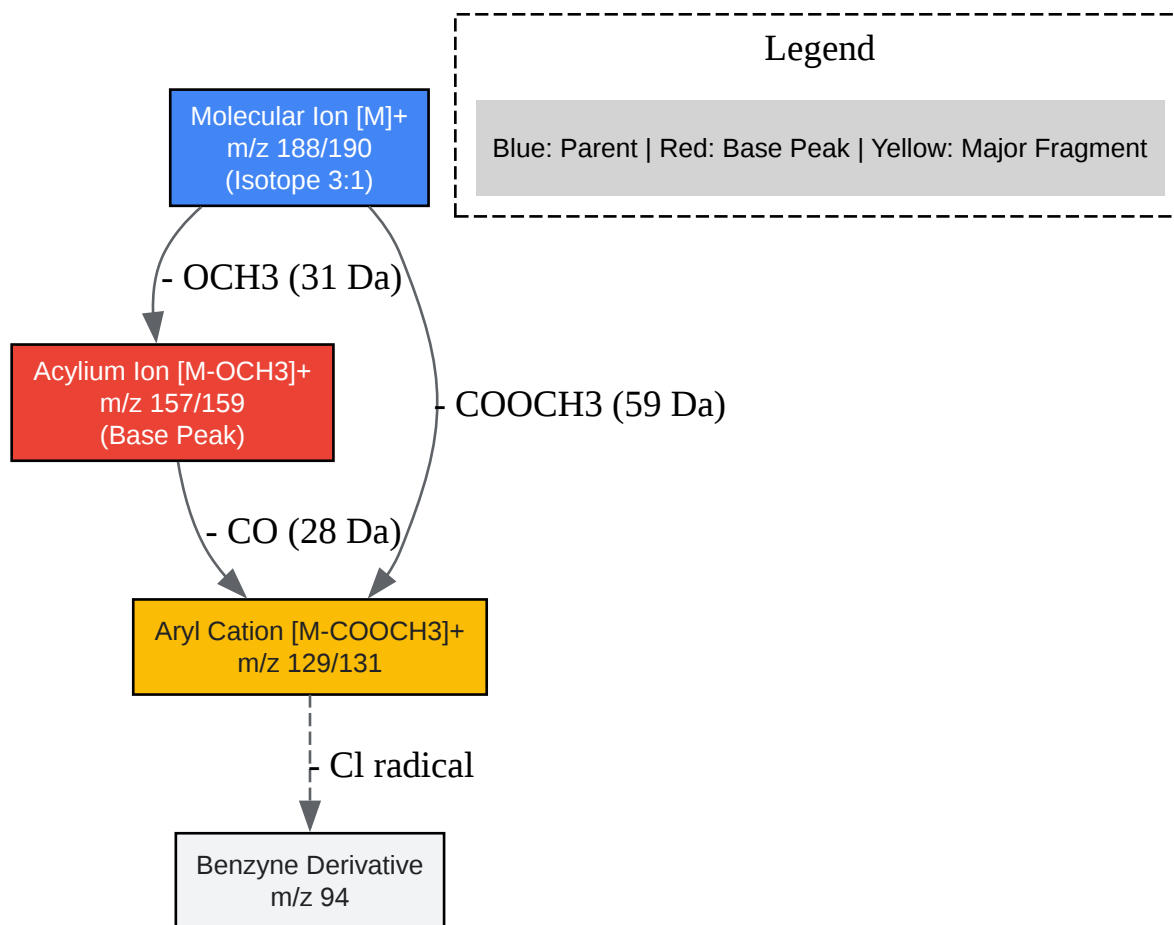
Legend

Blue: Parent | Red: Base Peak | Yellow: Major Fragment

Molecular Ion [M]+
m/z 188/190
(Isotope 3:1)

- OCH3 (31 Da)

- COOCH3 (59 Da)

Acylium Ion [M-OCH3]+
m/z 157/159
(Base Peak)

- CO (28 Da)

Aryl Cation [M-COOCH3]+
m/z 129/131

- Cl radical

Benzyne Derivative
m/z 94